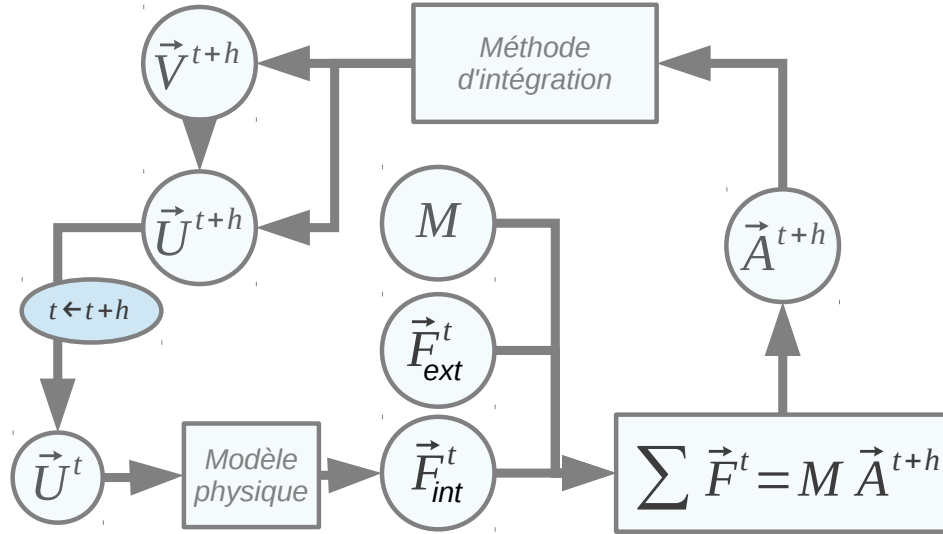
$\vec{V}^{t+h}$

Méthode d'intégration

$\vec{U}^{t+h}$

$M$

$\vec{A}^{t+h}$

$t \leftarrow t+h$

$\vec{F}_{ext}^{t}$

$\vec{U}^{t}$

Modèle physique

$\vec{F}_{int}^{t}$

$\sum \vec{F}^{t} = M \vec{A}^{t+h}$